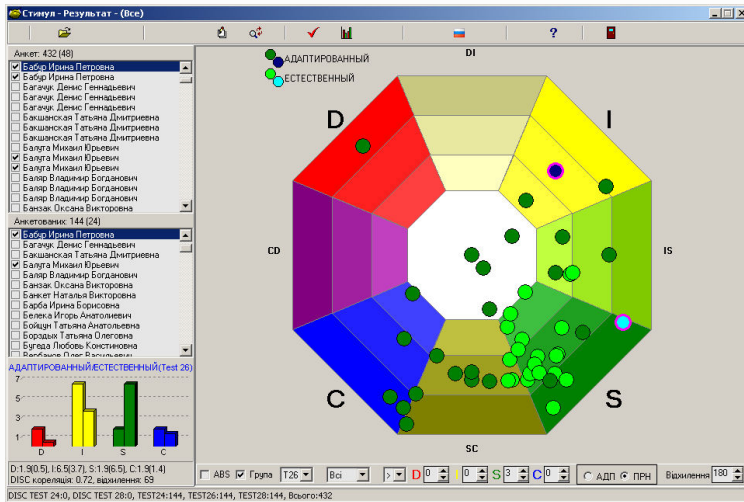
Стимул - Результат - (Все)

Анкет: 432 (48)
Бабур Ирина Петровна
Бабур Ирина Петровна
Багачук Денис Геннадьевич
Багачук Денис Геннадьевич
Багачук Денис Геннадьевич
Бакшанская Татьяна Дмитриевна
Бакшанская Татьяна Дмитриевна
Бакшанская Татьяна Дмитриевна
Балута Михаил Юрьевич
Балута Михаил Юрьевич
Балута Михаил Юрьевич
Баляр Владимир Богданович
Баляр Владимир Богданович
Баляр Владимир Богданович
Банзак Оксана Викторовна

Анкетованих: 144 (24)
Бабур Ирина Петровна
Багачук Денис Геннадьевич
Бакшанская Татьяна Дмитриевна
Балута Михаил Юрьевич
Баляр Владимир Богданович
Банзак Оксана Викторовна
Банкет Наталья Викторовна
Барба Ирина Борисовна
Белека Игорь Анатольевич
Бойцун Татьяна Анатольевна
Борздых Татьяна Олеговна
Бугеда Любовь Констиновна
Вербанов Олег Васильевич

АДАПТИРОВАННЫЙ|ЕСТЕСТВЕННЫЙ (Test 26)
7
5
3
1
D I S C

D:1.9(0.5), I:6.5(3.7), S:1.9(6.5), C:1.9(1.4)
DISC кореляція: 0.72, відхилення: 69

АДАПТИРОВАННЫЙ
ЕСТЕСТВЕННЫЙ

DI
D
I
CD
IS
C
S
SC

ABS Група T26 Всі > D 0 I 0 S 3 C 0 АДП ПРН Відхилення 180

DISC TEST 24:0, DISC TEST 28:0, TEST24:144, TEST26:144, TEST28:144, Всього:432